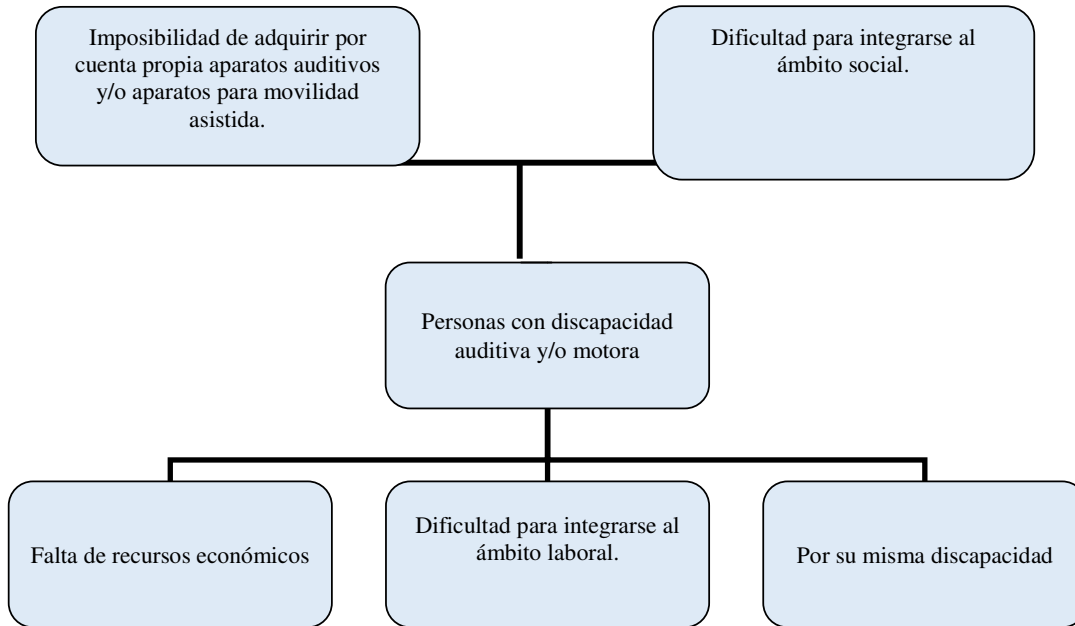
Imposibilidad de adquirir por cuenta propia aparatos auditivos y/o aparatos para movilidad asistida.

Dificultad para integrarse al ámbito social.

Personas con discapacidad auditiva y/o motora

Falta de recursos económicos

Dificultad para integrarse al ámbito laboral.

Por su misma discapacidad